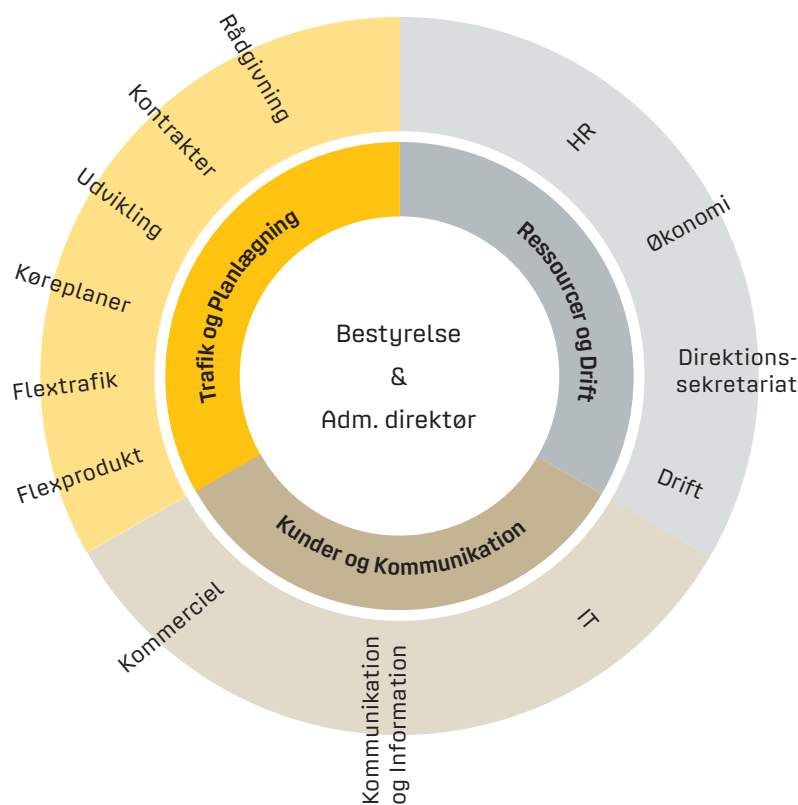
Bestyrelse
&
Adm. direktør

Trafik og Planlægning

Ressourcer og Drift

Kunder og Kommunikation

Rådgivning
Kontrakter
Udvikling
Køreplaner
Flextrafik
Flexprodukt

HR
Økonomi
Direktionssekretariat
Drift

Kommerciel
Kommunikation og Information
IT